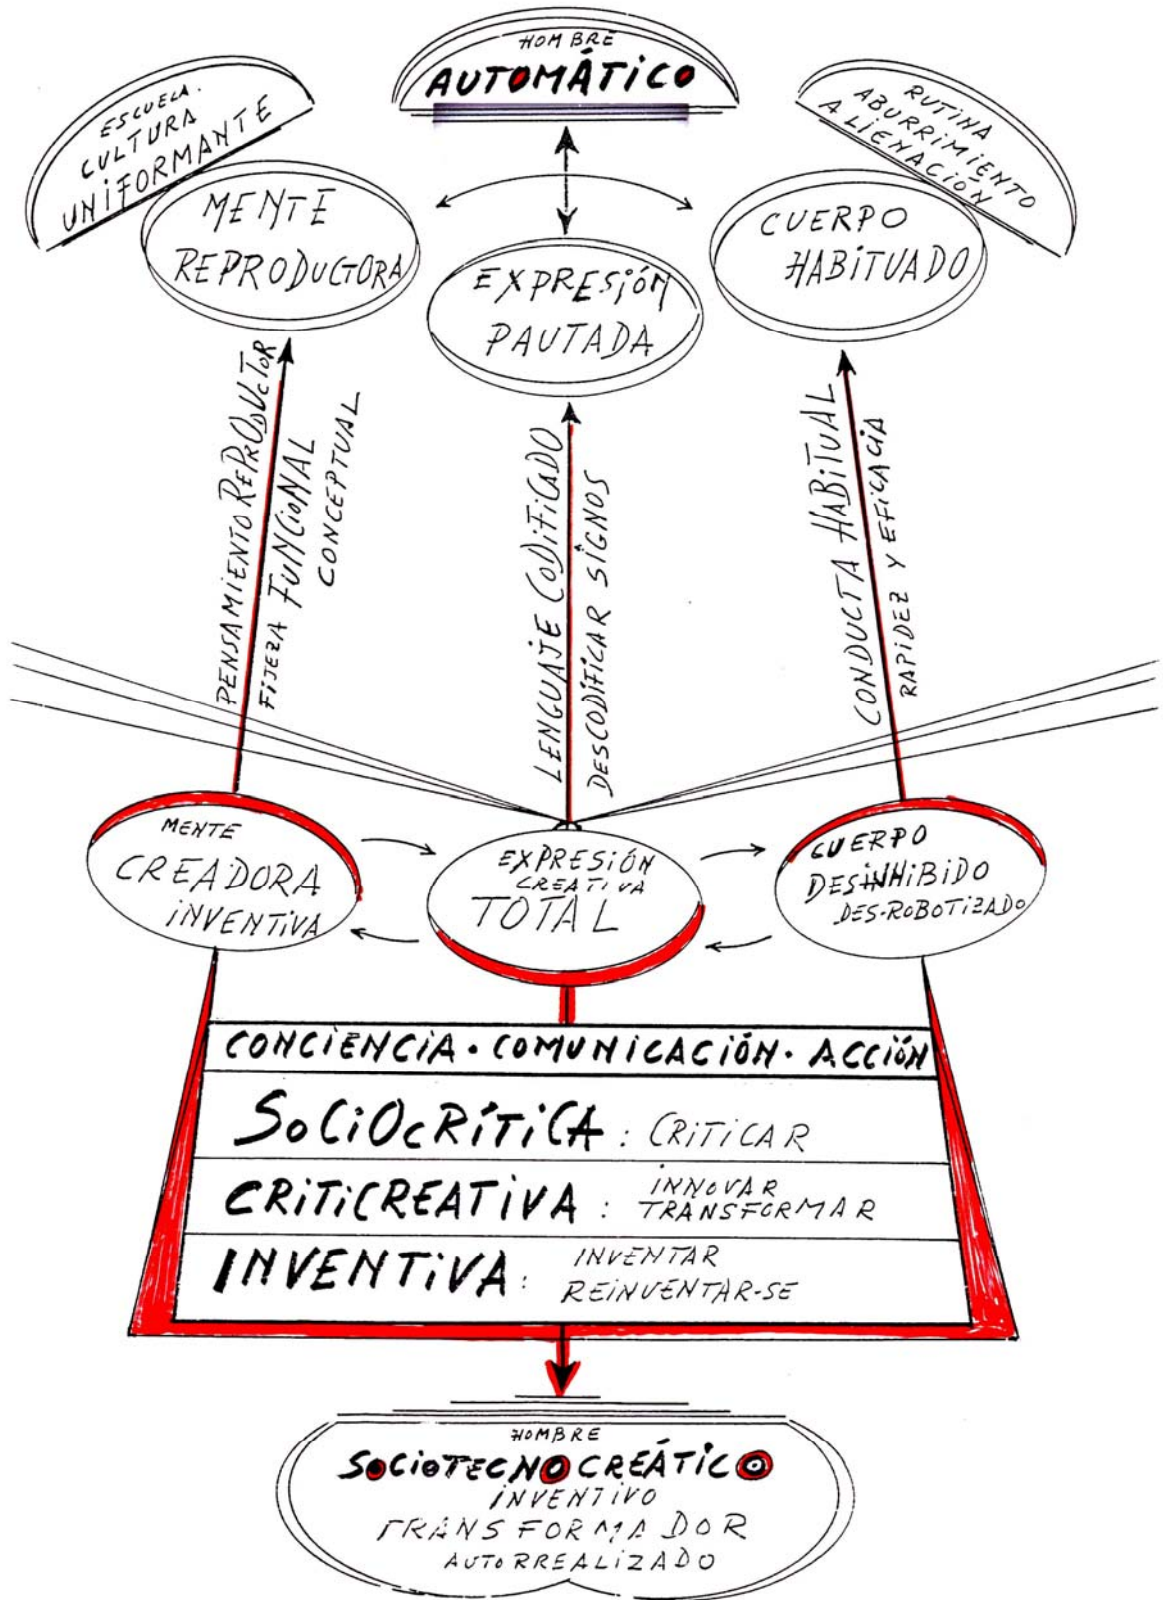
HOMBRE
AUTOMÁTICO

ESCUELA
CULTURA
UNIFORMANTE

RUTINA
ABURRIMIENTO
ALIENACIÓN

MENTE
REPRODUCTORA

EXPRESIÓN
PAUTADA

CUERPO
HABITUADO

PENSAMIENTO REPRODUCTOR
FIJEZA FUNCIONAL
CONCEPTUAL

LENGUAJE CODIFICADO
DESCODIFICAR SIGNOS

CONDUCTA HABITUAL
RAPIDEZ Y EFICACIA

MENTE
CREADORA
INVENTIVA

EXPRESIÓN
CREATIVA
TOTAL

CUERPO
DESINHIBIDO
DES-ROBOTIZADO

| CONCIENCIA • COMUNICACIÓN • ACCIÓN |
|---|
| SOCIOCRÍTICA : CRITICAR |
| CRITICREATIVA : INNOVAR TRANSFORMAR |
| INVENTIVA : INVENTAR REINVENTAR-SE |

HOMBRE
SOCIOTECNOCREÁTICO
INVENTIVO
TRANSFORMADOR
AUTORREALIZADO